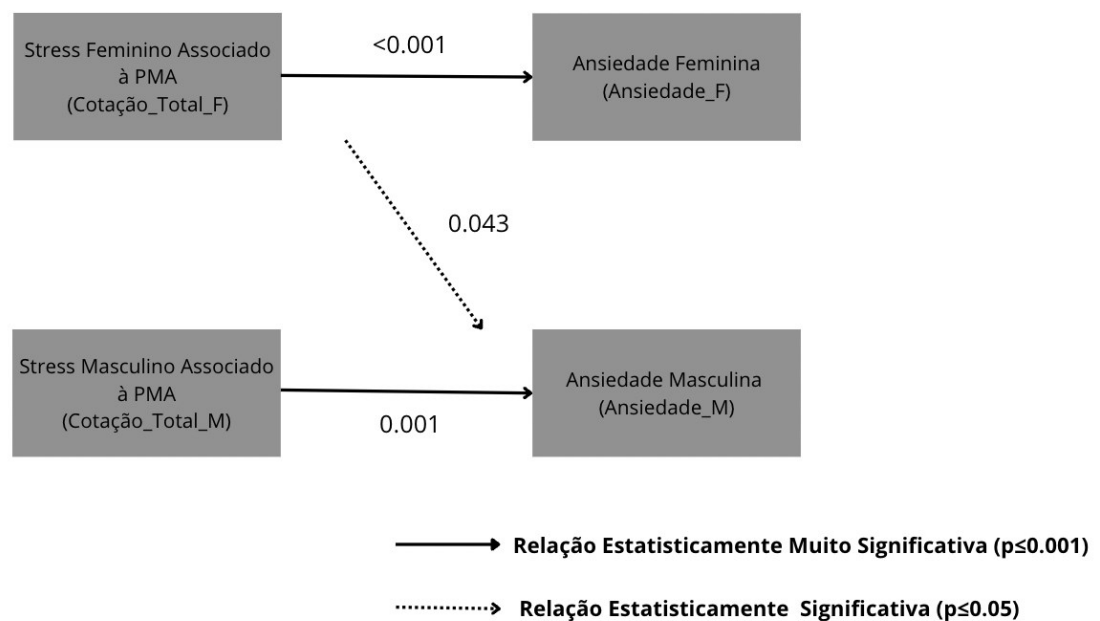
Stress Feminino Associado à PMA (Cotação_Total_F)

<0.001

Ansiedade Feminina (Ansiedade_F)

0.043

Stress Masculino Associado à PMA (Cotação_Total_M)

0.001

Ansiedade Masculina (Ansiedade_M)

Relação Estatisticamente Muito Significativa (p≤0.001)

Relação Estatisticamente Significativa (p≤0.05)